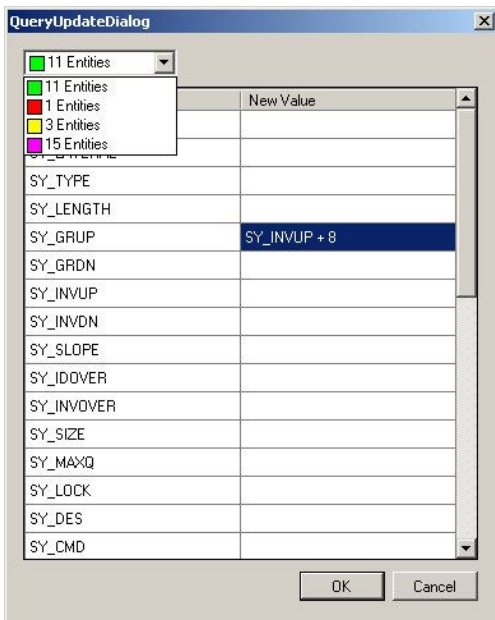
QueryUpdateDialog

11 Entities

11 Entities
1 Entities
3 Entities
15 Entities

| | New Value |
|---|---|
| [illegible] | |
| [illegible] | |
| SY_TYPE | |
| SY_LENGTH | |
| SY_GRUP | SY_INVUP + 8 |
| SY_GRDN | |
| SY_INVUP | |
| SY_INVDN | |
| SY_SLOPE | |
| SY_IDOVER | |
| SY_INVOVER | |
| SY_SIZE | |
| SY_MAXQ | |
| SY_LOCK | |
| SY_DES | |
| SY_CMD | |

OK
Cancel